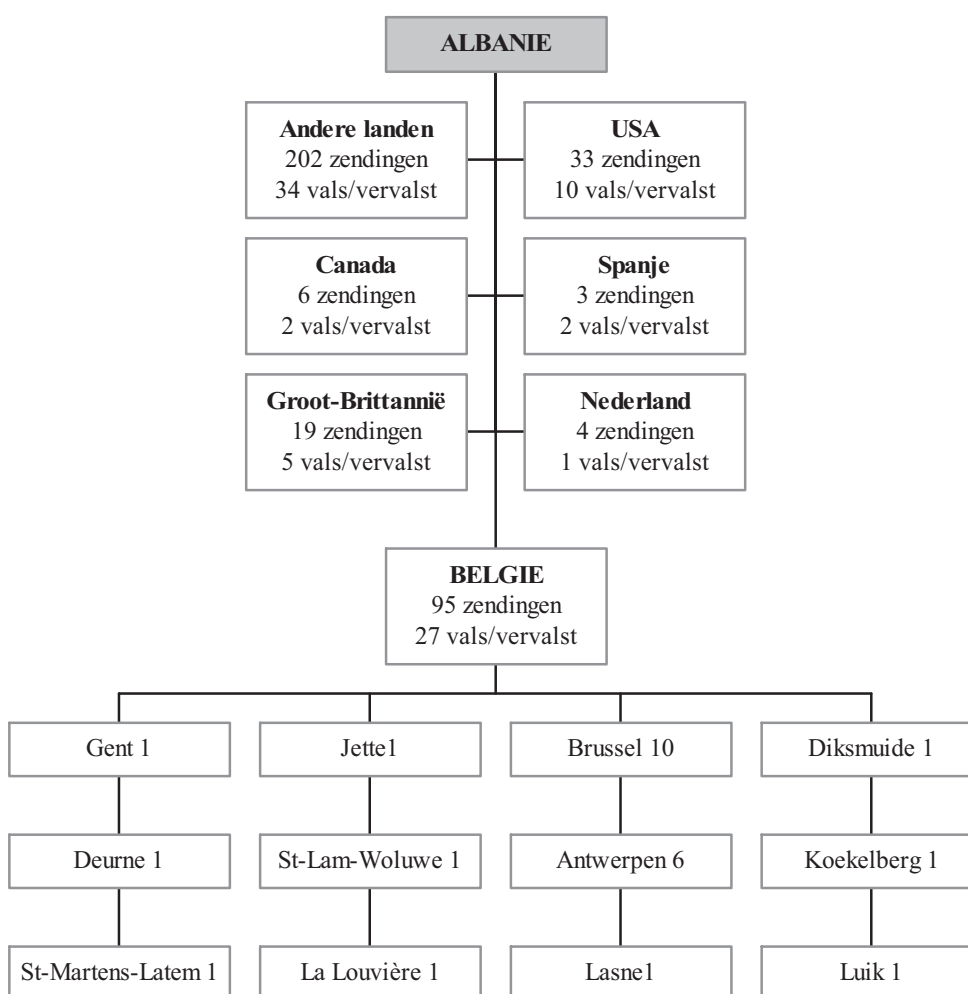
ALBANIE

Andere landen
202 zendingen
34 vals/vervalst

USA
33 zendingen
10 vals/vervalst

Canada
6 zendingen
2 vals/vervalst

Spanje
3 zendingen
2 vals/vervalst

Groot-Brittannië
19 zendingen
5 vals/vervalst

Nederland
4 zendingen
1 vals/vervalst

BELGIE
95 zendingen
27 vals/vervalst

Gent 1

Deurne 1

St-Martens-Latem 1

Jette1

St-Lam-Woluwe 1

La Louvière 1

Brussel 10

Antwerpen 6

Lasne1

Diksmuide 1

Koekelberg 1

Luik 1